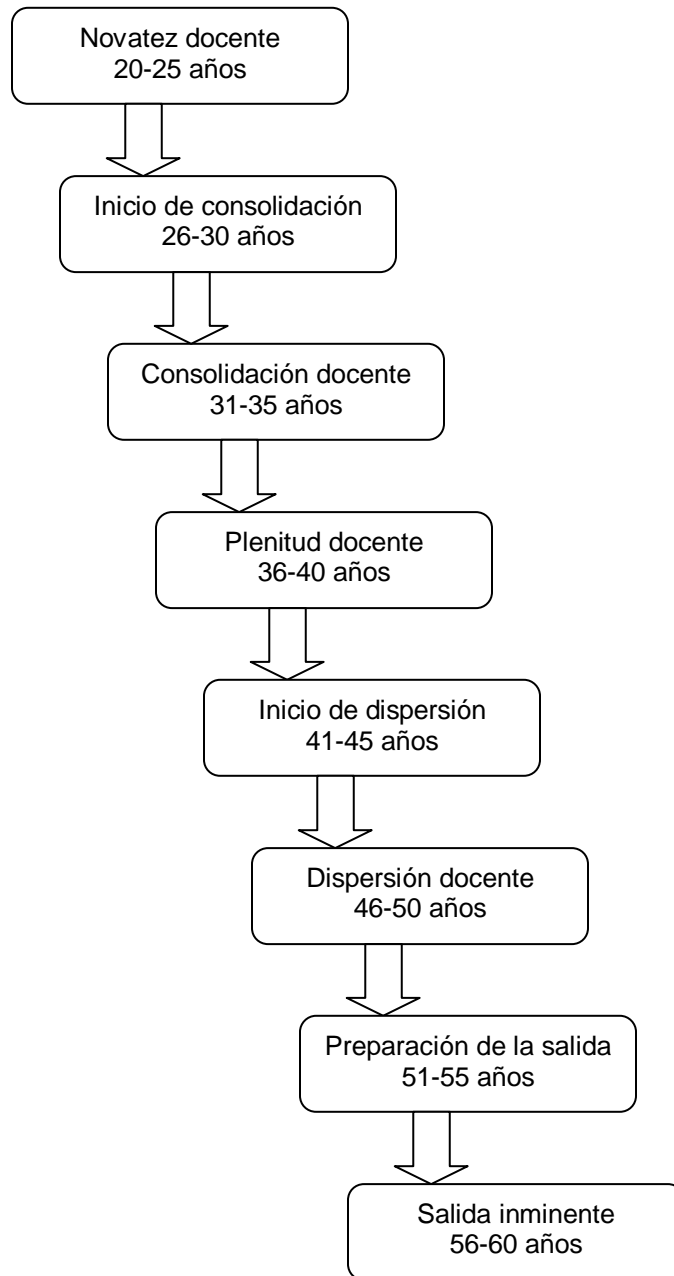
Novatez docente
20-25 años

Inicio de consolidación
26-30 años

Consolidación docente
31-35 años

Plenitud docente
36-40 años

Inicio de dispersión
41-45 años

Dispersión docente
46-50 años

Preparación de la salida
51-55 años

Salida inminente
56-60 años